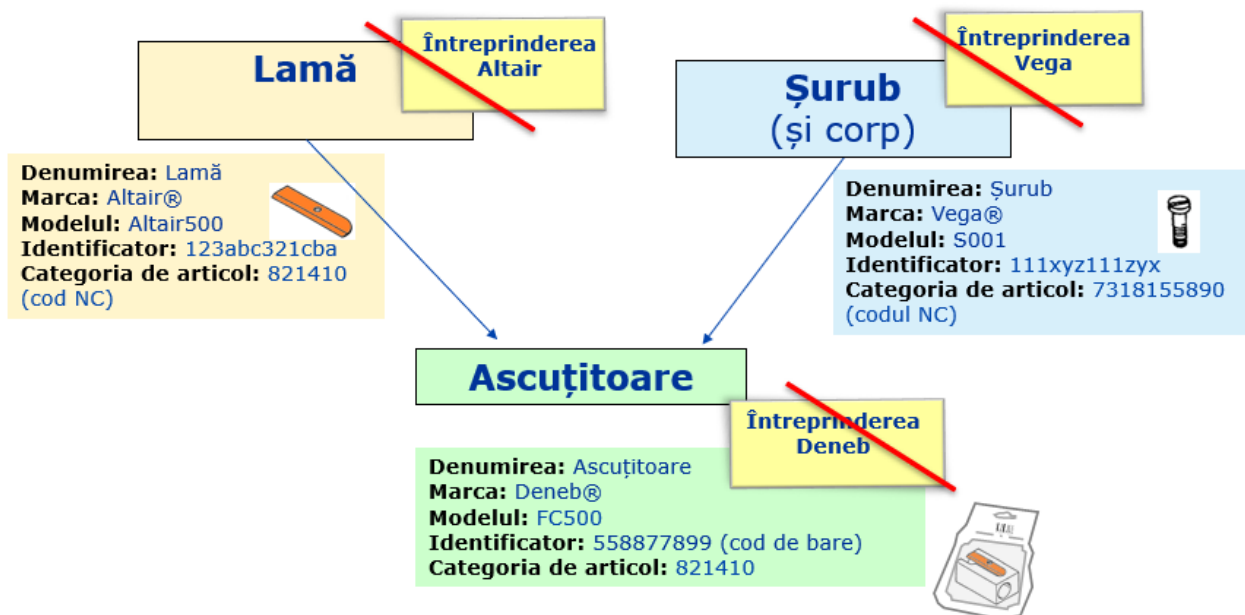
Lamă

Întreprinderea Altair

Denumirea: Lamă
Marca: Altair®
Modelul: Altair500
Identificator: 123abc321cba
Categoria de articol: 821410 (cod NC)

Șurub
(și corp)

Întreprinderea Vega

Denumirea: Șurub
Marca: Vega®
Modelul: S001
Identificator: 111xyz111zyx
Categoria de articol: 7318155890 (codul NC)

Ascuțitoare

Întreprinderea Deneb

Denumirea: Ascuțitoare
Marca: Deneb®
Modelul: FC500
Identificator: 558877899 (cod de bare)
Categoria de articol: 821410